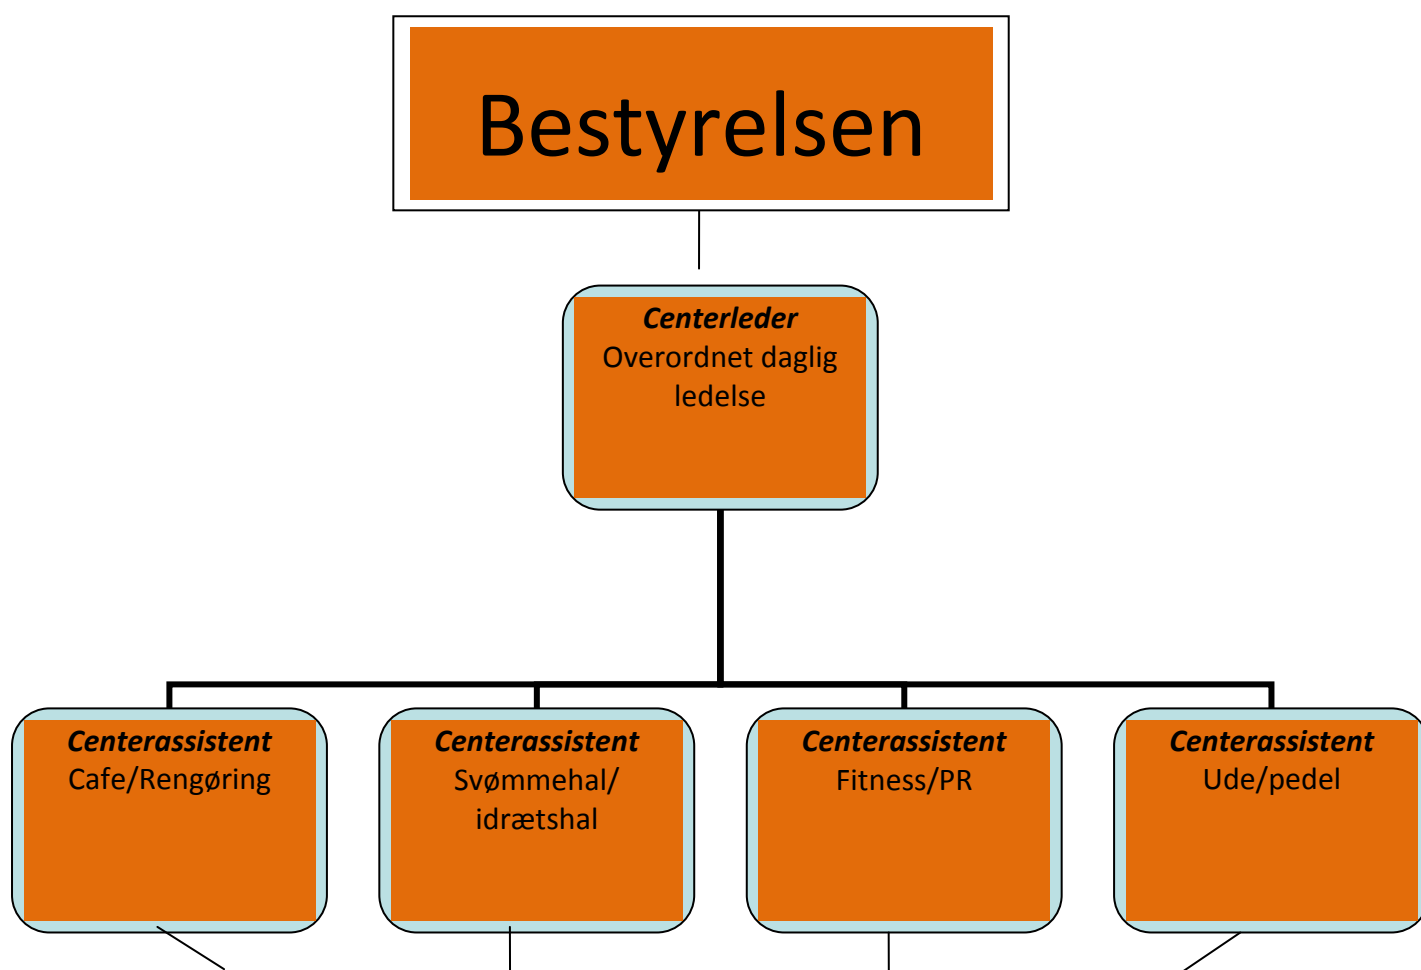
Bestyrelsen

***Centerleder***
Overordnet daglig ledelse

***Centerassistent***
Cafe/Rengøring

***Centerassistent***
Svømmehal/ idrætshal

***Centerassistent***
Fitness/PR

***Centerassistent***
Ude/pedel